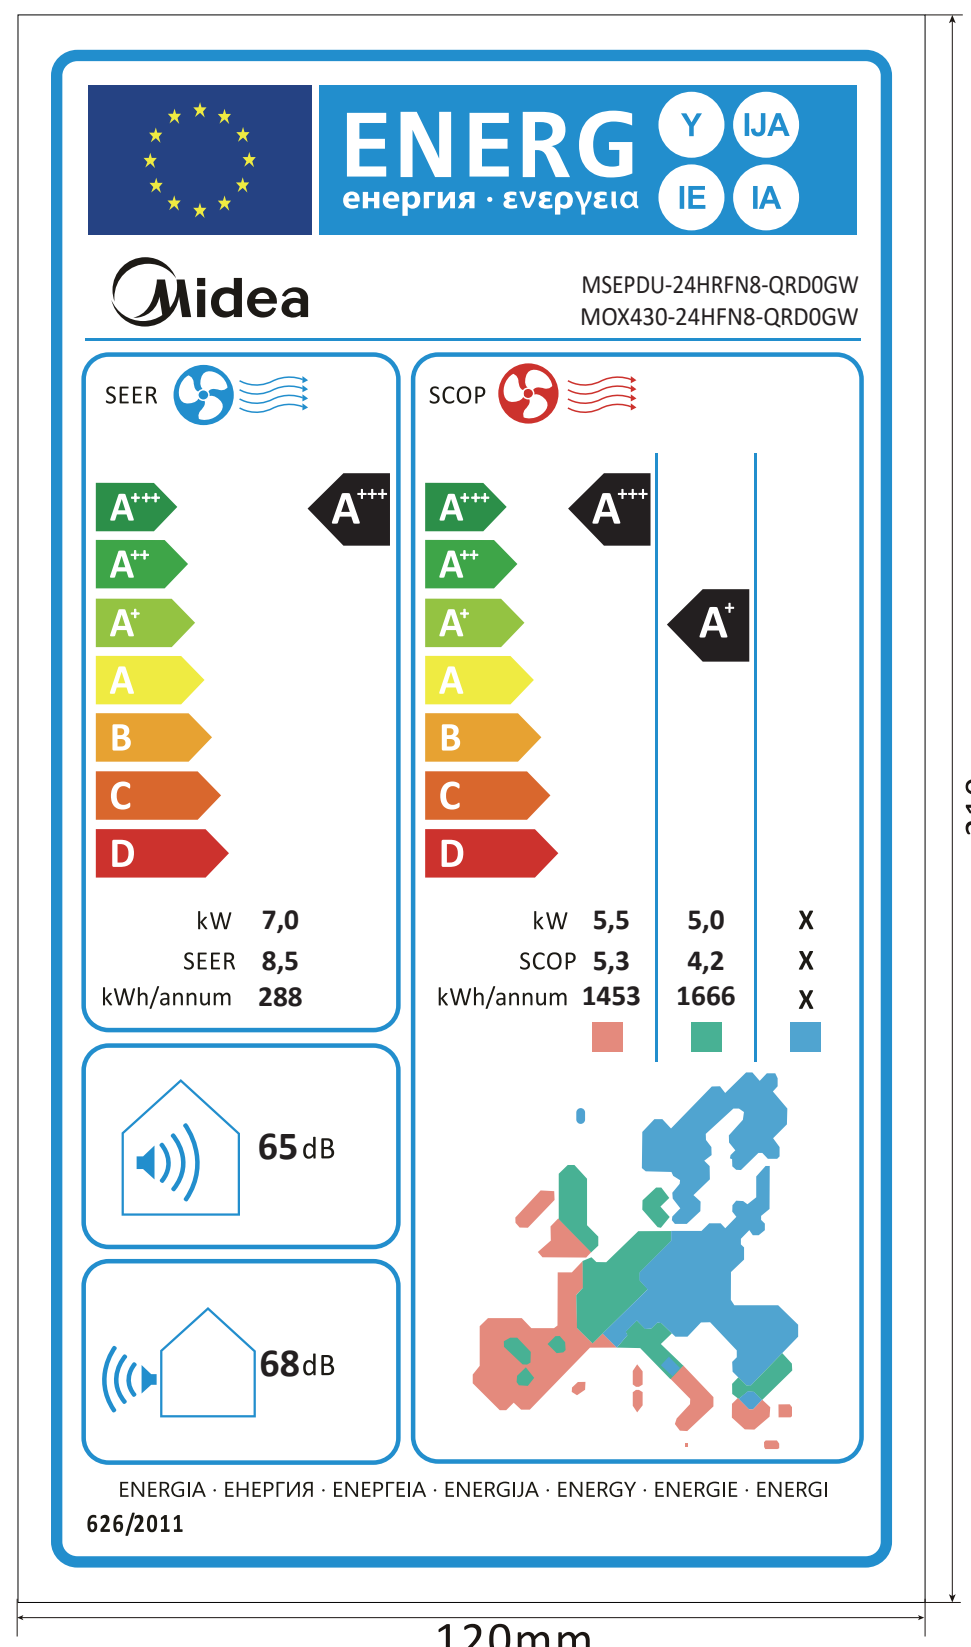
ENERG Y IJA IE IA
енергия · ενεργεια

Midea

MSEPDU-24HRFN8-QRD0GW
MOX430-24HFN8-QRD0GW

SEER

$A^{+++}$
$A^{++}$
$A^{+}$
A
B
C
D

$A^{+++}$

| | |
|---|---|
| kW | 7,0 |
| SEER | 8,5 |
| kWh/annum | 288 |

SCOP

$A^{+++}$
$A^{++}$
$A^{+}$
A
B
C
D

$A^{+++}$

$A^{+}$

| | | | |
|---|---|---|---|
| kW | 5,5 | 5,0 | X |
| SCOP | 5,3 | 4,2 | X |
| kWh/annum | 1453 | 1666 | X |

65 dB

68 dB

ENERGIA · ЕНЕРГИЯ · ΕΝΕΡΓΕΙΑ · ENERGIJA · ENERGY · ENERGIE · ENERGI
626/2011

120mm

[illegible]